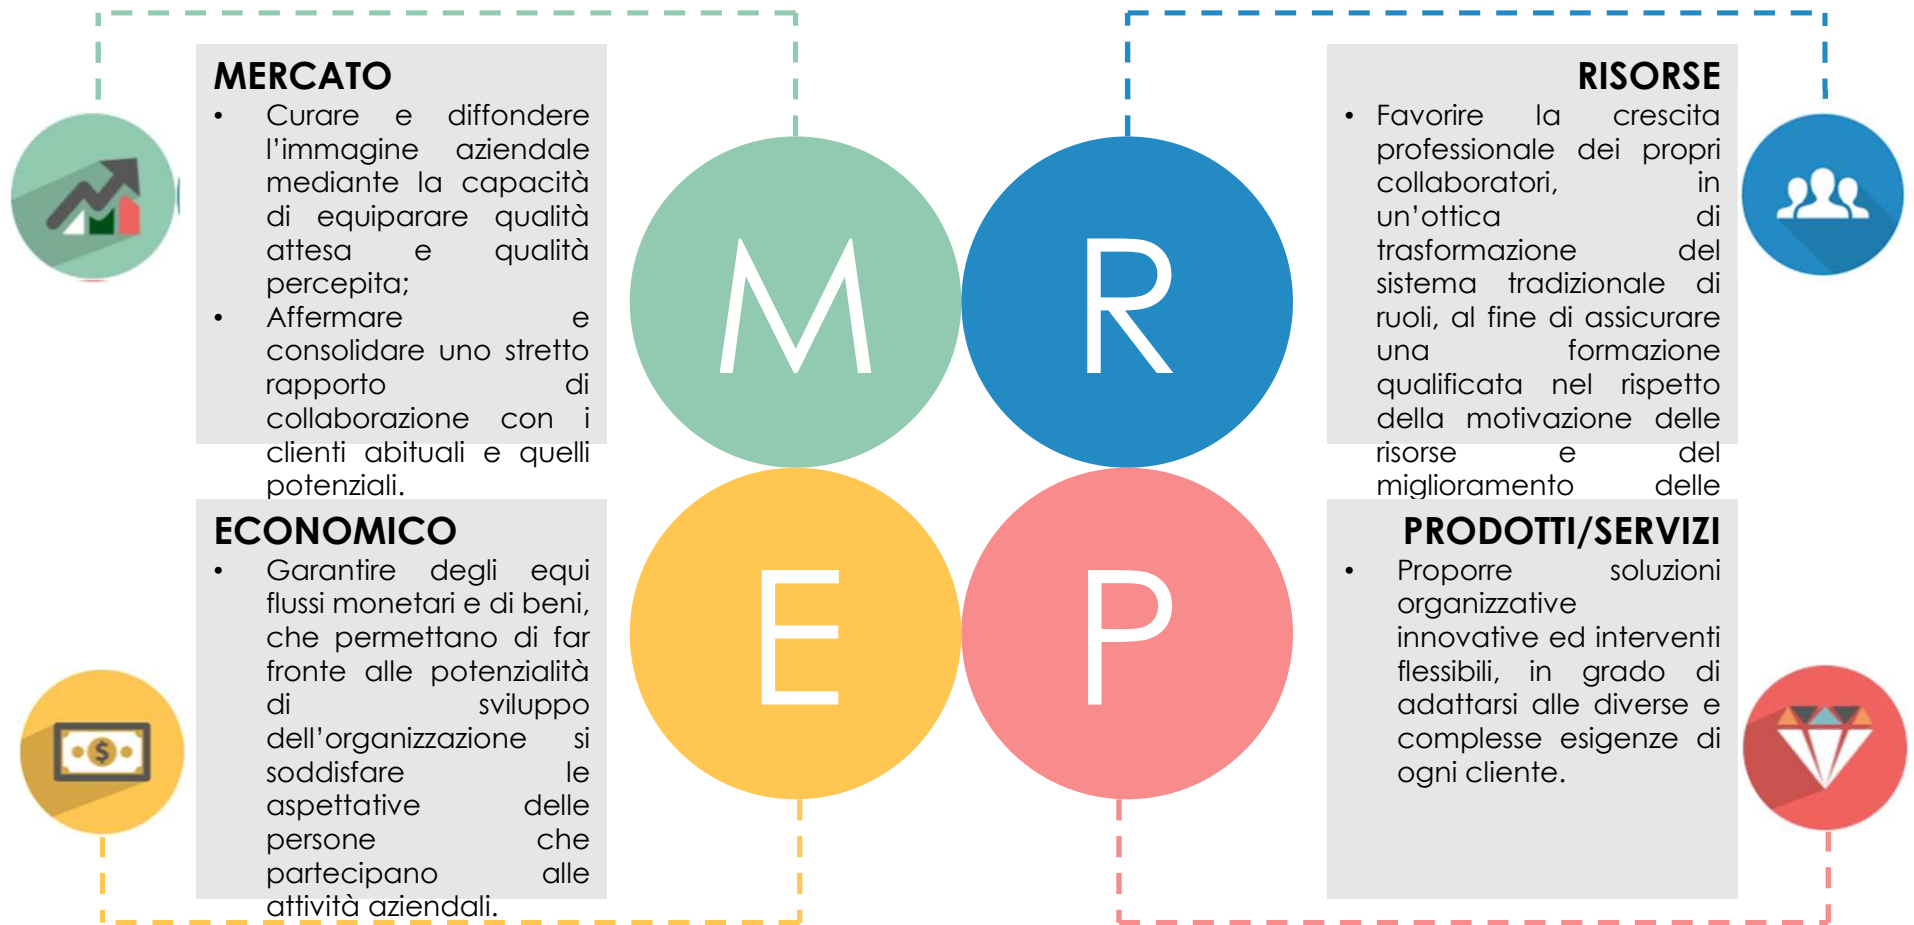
MERCATO

- Curare e diffondere l'immagine aziendale mediante la capacità di equiparare qualità attesa e qualità percepita;
- Affermare e consolidare uno stretto rapporto di collaborazione con i clienti abituali e quelli potenziali.

M

R

RISORSE

- Favorire la crescita professionale dei propri collaboratori, in un'ottica di trasformazione del sistema tradizionale di ruoli, al fine di assicurare una formazione qualificata nel rispetto della motivazione delle risorse e del miglioramento delle

ECONOMICO

- Garantire degli equi flussi monetari e di beni, che permettano di far fronte alle potenzialità di sviluppo dell'organizzazione si soddisfare le aspettative delle persone che partecipano alle attività aziendali.

E

P

PRODOTTI/SERVIZI

- Proporre soluzioni organizzative innovative ed interventi flessibili, in grado di adattarsi alle diverse e complesse esigenze di ogni cliente.